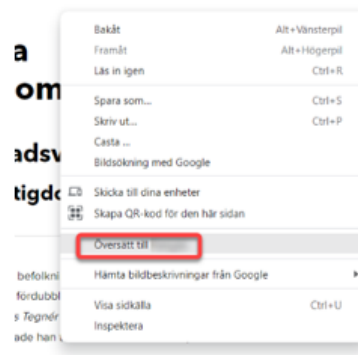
a
om
adsv
tigdc
befolkni
fördubbl
s Tegnér
ade han

Bakåt Alt+Vänsterpil
Framåt Alt+Högerpil
Läs in igen Ctrl+R
Spara som... Ctrl+S
Skriv ut... Ctrl+P
Casta...
Bildsökning med Google
Skicka till dina enheter
Skapa QR-kod för den här sidan
Översätt till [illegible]
Hämta bildbeskrivningar från Google
Visa sidkälla Ctrl+U
Inspektera